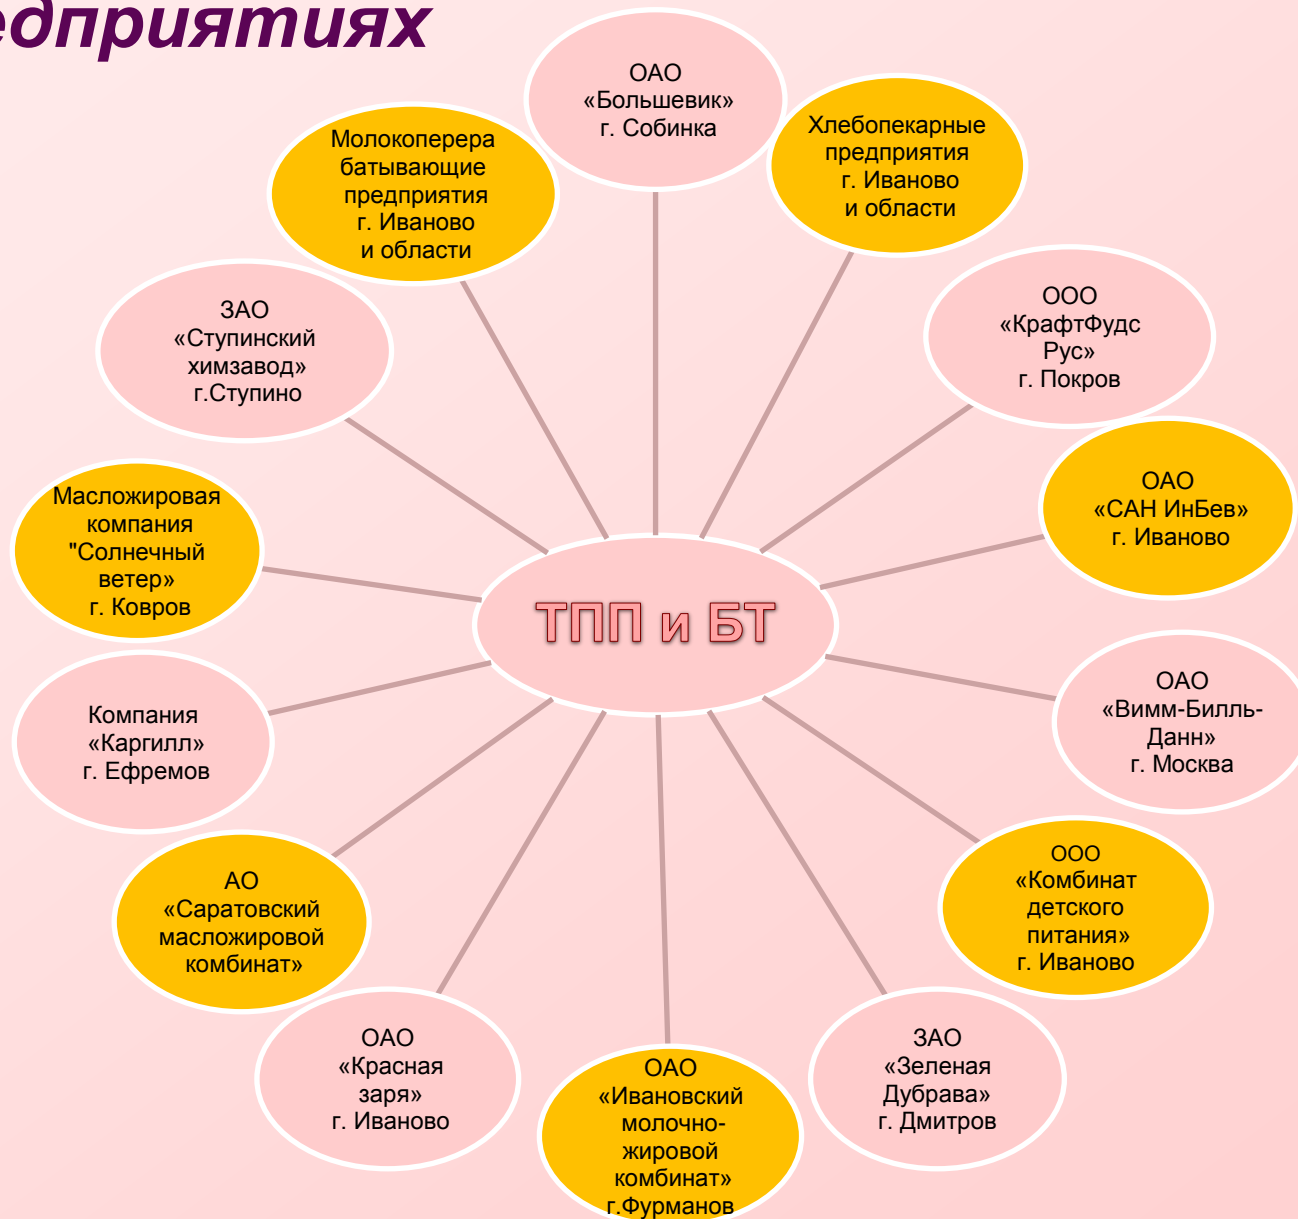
едприятиях

ТПП и БТ

ОАО «Большевик» г. Собинка

Хлебопекарные предприятия г. Иваново и области

ООО «КрафтФудс Рус» г. Покров

ОАО «САН ИнБев» г. Иваново

ОАО «Вимм-Билль-Данн» г. Москва

ООО «Комбинат детского питания» г. Иваново

ЗАО «Зеленая Дубрава» г. Дмитров

ОАО «Ивановский молочно-жировой комбинат» г.Фурманов

ОАО «Красная заря» г. Иваново

АО «Саратовский масложировой комбинат»

Компания «Каргилл» г. Ефремов

Масложировая компания "Солнечный ветер» г. Ковров

ЗАО «Ступинский химзавод» г.Ступино

Молокоперерабатывающие предприятия г. Иваново и области